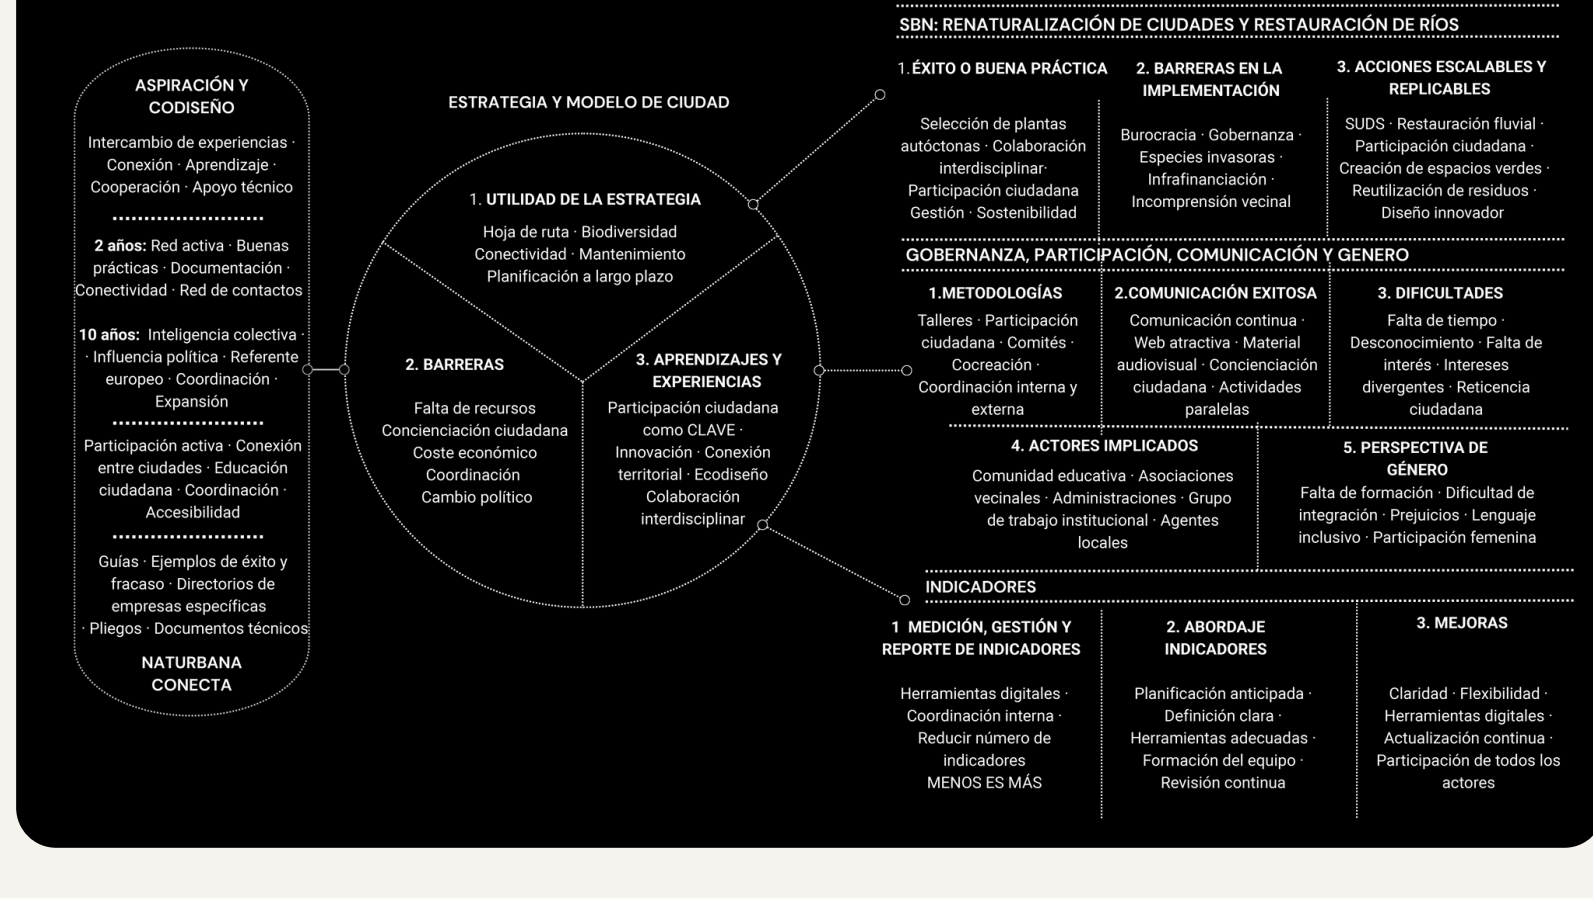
ASPIRACIÓN Y CODISEÑO

Intercambio de experiencias · Conexión · Aprendizaje · Cooperación · Apoyo técnico

**2 años:** Red activa · Buenas prácticas · Documentación · Conectividad · Red de contactos

**10 años:** Inteligencia colectiva · Influencia política · Referente europeo · Coordinación · Expansión

Participación activa · Conexión entre ciudades · Educación ciudadana · Coordinación · Accesibilidad

Guías · Ejemplos de éxito y fracaso · Directorios de empresas específicas · Pliegos · Documentos técnicos

NATURBANA CONECTA

ESTRATEGIA Y MODELO DE CIUDAD

1. UTILIDAD DE LA ESTRATEGIA

Hoja de ruta · Biodiversidad Conectividad · Mantenimiento Planificación a largo plazo

2. BARRERAS

Falta de recursos Concienciación ciudadana Coste económico Coordinación Cambio político

3. APRENDIZAJES Y EXPERIENCIAS

Participación ciudadana como CLAVE · Innovación · Conexión territorial · Ecodiseño Colaboración interdisciplinar

SBN: RENATURALIZACIÓN DE CIUDADES Y RESTAURACIÓN DE RÍOS

1. ÉXITO O BUENA PRÁCTICA

Selección de plantas autóctonas · Colaboración interdisciplinar· Participación ciudadana Gestión · Sostenibilidad

2. BARRERAS EN LA IMPLEMENTACIÓN

Burocracia · Gobernanza · Especies invasoras · Infrafinanciación · Incomprensión vecinal

3. ACCIONES ESCALABLES Y REPLICABLES

SUDS · Restauración fluvial · Participación ciudadana · Creación de espacios verdes · Reutilización de residuos · Diseño innovador

GOBERNANZA, PARTICIPACIÓN, COMUNICACIÓN Y GENERO

1.METODOLOGÍAS

Talleres · Participación ciudadana · Comités · Cocreación · Coordinación interna y externa

2.COMUNICACIÓN EXITOSA

Comunicación continua · Web atractiva · Material audiovisual · Concienciación ciudadana · Actividades paralelas

3. DIFICULTADES

Falta de tiempo · Desconocimiento · Falta de interés · Intereses divergentes · Reticencia ciudadana

4. ACTORES IMPLICADOS

Comunidad educativa · Asociaciones vecinales · Administraciones · Grupo de trabajo institucional · Agentes locales

5. PERSPECTIVA DE GÉNERO

Falta de formación · Dificultad de integración · Prejuicios · Lenguaje inclusivo · Participación femenina

INDICADORES

1 MEDICIÓN, GESTIÓN Y REPORTE DE INDICADORES

Herramientas digitales · Coordinación interna · Reducir número de indicadores MENOS ES MÁS

2. ABORDAJE INDICADORES

Planificación anticipada · Definición clara · Herramientas adecuadas · Formación del equipo · Revisión continua

3. MEJORAS

Claridad · Flexibilidad · Herramientas digitales · Actualización continua · Participación de todos los actores